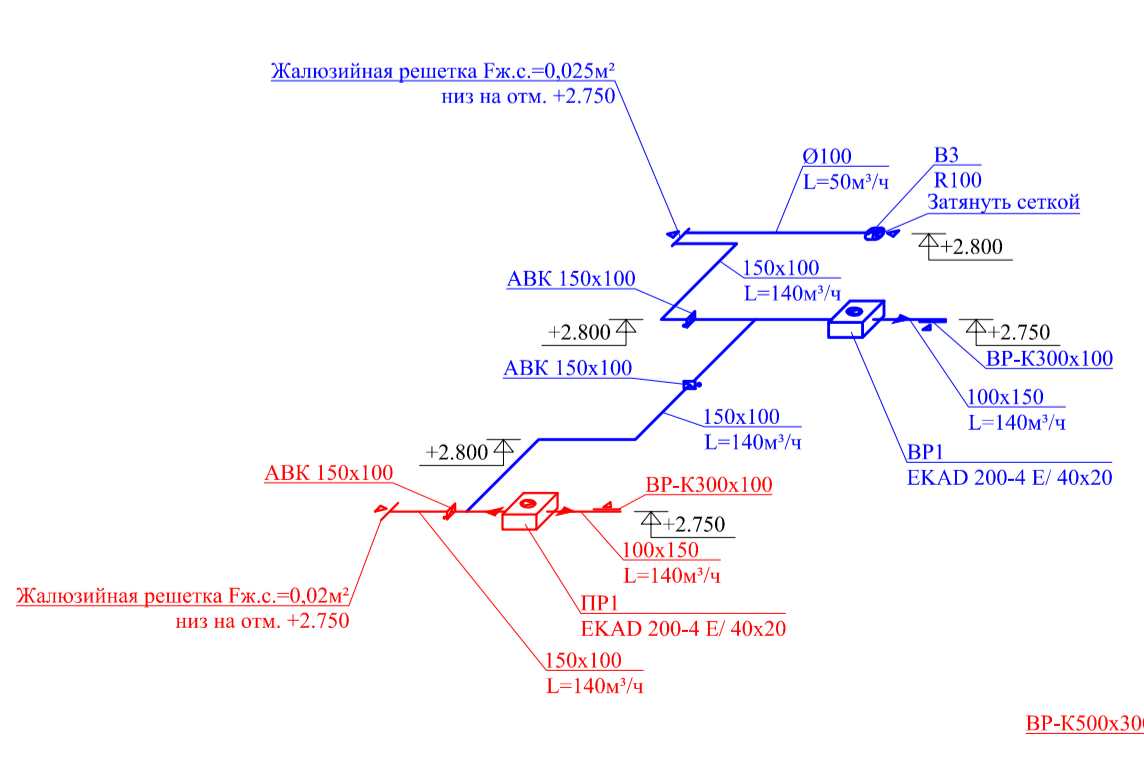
Жалюзийная решетка Fж.с.=0,025м²
низ на отм. +2.750

Ø100
L=50м³/ч

В3
R100
Затянуть сеткой

+2.800

150x100
L=140м³/ч

АВК 150x100

+2.800

+2.750
ВР-К300x100

АВК 150x100

100x150
L=140м³/ч

150x100
L=140м³/ч

ВР1
EKAD 200-4 E/ 40x20

+2.800

АВК 150x100

ВР-К300x100

+2.750

100x150
L=140м³/ч

Жалюзийная решетка Fж.с.=0,02м²
низ на отм. +2.750

ПР1
EKAD 200-4 E/ 40x20

150x100
L=140м³/ч

ВР-К500x30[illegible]